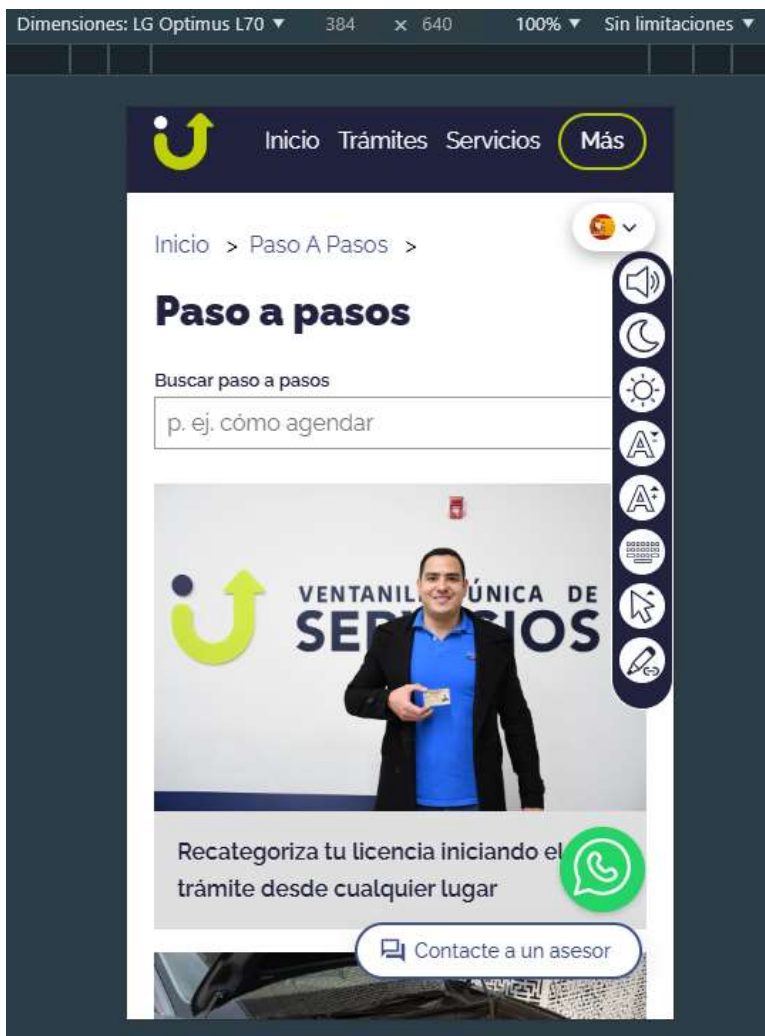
Dimensiones: LG Optimus L70 ▼ 384 × 640 100% ▼ Sin limitaciones ▼

Inicio Trámites Servicios Más

Inicio > Paso A Pasos >

Paso a pasos

Buscar paso a pasos

p. ej. cómo agendar

VENTANIL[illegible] ÚNICA DE SER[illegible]IOS

Recategoriza tu licencia iniciando el trámite desde cualquier lugar

Contacte a un asesor